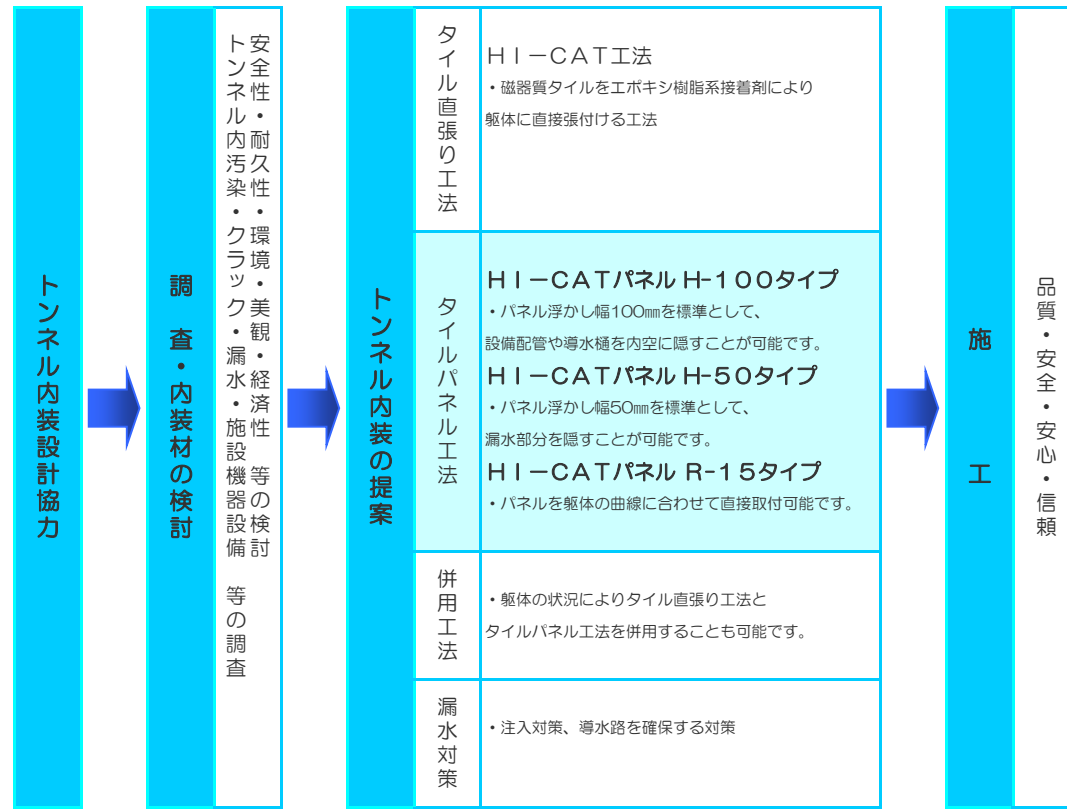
トンネル内装設計協力

調査・内装材の検討

安全性・耐久性・環境・美観・経済性 等の検討
トンネル内汚染・クラック・漏水・施設機器設備 等の調査

トンネル内装の提案

タイル直張り工法

ＨＩ－ＣＡＴ工法
・磁器質タイルをエポキシ樹脂系接着剤により躯体に直接張付ける工法

タイルパネル工法

ＨＩ－CATパネル H-100タイプ
・パネル浮かし幅100㎜を標準として、設備配管や導水樋を内空に隠すことが可能です。

ＨＩ－CATパネル H-50タイプ
・パネル浮かし幅50㎜を標準として、漏水部分を隠すことが可能です。

ＨＩ－CATパネル R-15タイプ
・パネルを躯体の曲線に合わせて直接取付可能です。

併用工法

・躯体の状況によりタイル直張り工法とタイルパネル工法を併用することも可能です。

漏水対策

・注入対策、導水路を確保する対策

施工

品質・安全・安心・信頼